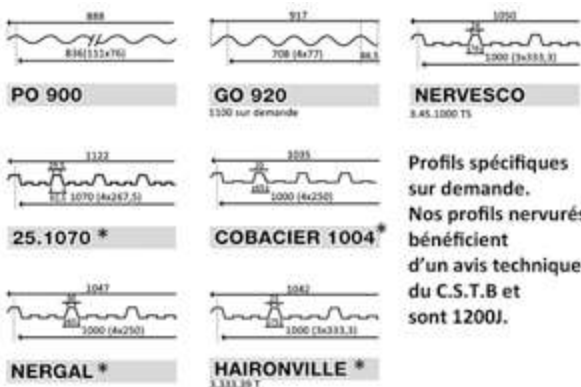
888
836(111x76)

PO 900

917
708 (8x77)
88.5

GO 920
1100 sur demande

1050
1000 (3x333,3)

NERVESCO
3.45.1000 TS

1122
1070 (4x267,5)

25.1070 *

1035
1000 (4x250)

COBACIER 1004*

Profils spécifiques sur demande.
Nos profils nervurés bénéficient d'un avis technique du C.S.T.B et sont 1200J.

1047
1000 (4x250)

NERGAL *

1042
1000 (3x333,3)

HAIRONVILLE *
3.333.39 T